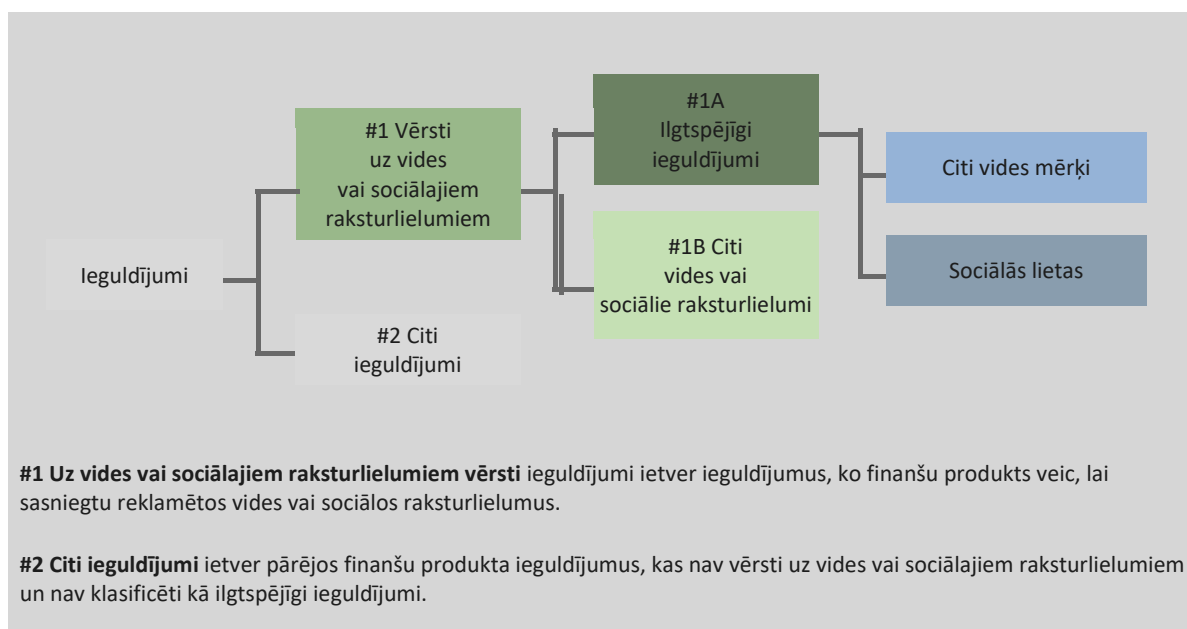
Ieguldījumi

#1 Vērsti uz vides vai sociālajiem raksturlielumiem

#2 Citi ieguldījumi

#1A Ilgtspējīgi ieguldījumi

#1B Citi vides vai sociālie raksturlielumi

Citi vides mērķi

Sociālās lietas

**#1 Uz vides vai sociālajiem raksturlielumiem vērsti** ieguldījumi ietver ieguldījumus, ko finanšu produkts veic, lai sasniegtu reklamētos vides vai sociālos raksturlielumus.

**#2 Citi ieguldījumi** ietver pārējos finanšu produkta ieguldījumus, kas nav vērsti uz vides vai sociālajiem raksturlielumiem un nav klasificēti kā ilgtspējīgi ieguldījumi.